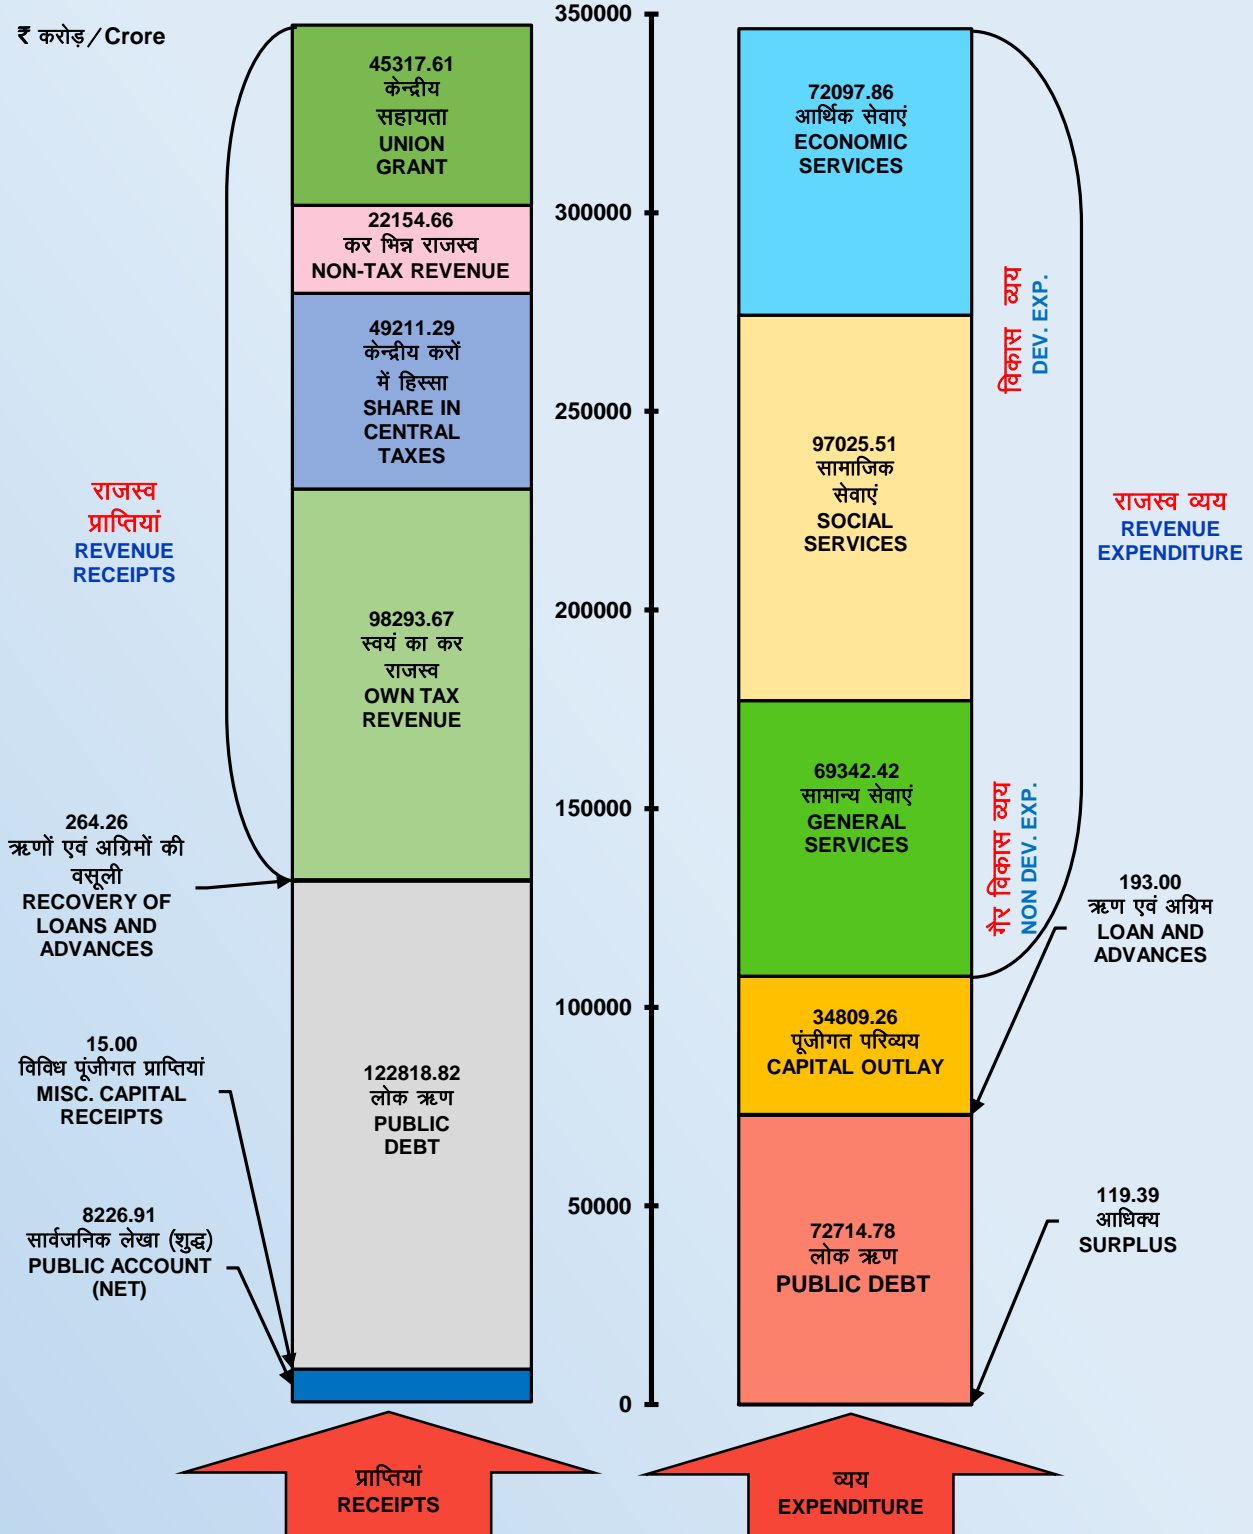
₹ करोड़ / Crore

45317.61
केन्द्रीय सहायता
UNION GRANT

22154.66
कर भिन्न राजस्व
NON-TAX REVENUE

49211.29
केन्द्रीय करों में हिस्सा
SHARE IN CENTRAL TAXES

राजस्व प्राप्तियां
REVENUE RECEIPTS

98293.67
स्वयं का कर राजस्व
OWN TAX REVENUE

264.26
ऋणों एवं अग्रिमों की वसूली
RECOVERY OF LOANS AND ADVANCES

15.00
विविध पूंजीगत प्राप्तियां
MISC. CAPITAL RECEIPTS

122818.82
लोक ऋण
PUBLIC DEBT

8226.91
सार्वजनिक लेखा (शुद्ध)
PUBLIC ACCOUNT (NET)

350000
300000
250000
200000
150000
100000
50000
0

72097.86
आर्थिक सेवाएं
ECONOMIC SERVICES

विकास व्यय
DEV. EXP.

97025.51
सामाजिक सेवाएं
SOCIAL SERVICES

राजस्व व्यय
REVENUE EXPENDITURE

69342.42
सामान्य सेवाएं
GENERAL SERVICES

गैर विकास व्यय
NON DEV. EXP.

193.00
ऋण एवं अग्रिम
LOAN AND ADVANCES

34809.26
पूंजीगत परिव्यय
CAPITAL OUTLAY

119.39
आधिक्य
SURPLUS

72714.78
लोक ऋण
PUBLIC DEBT

प्राप्तियां
RECEIPTS

व्यय
EXPENDITURE